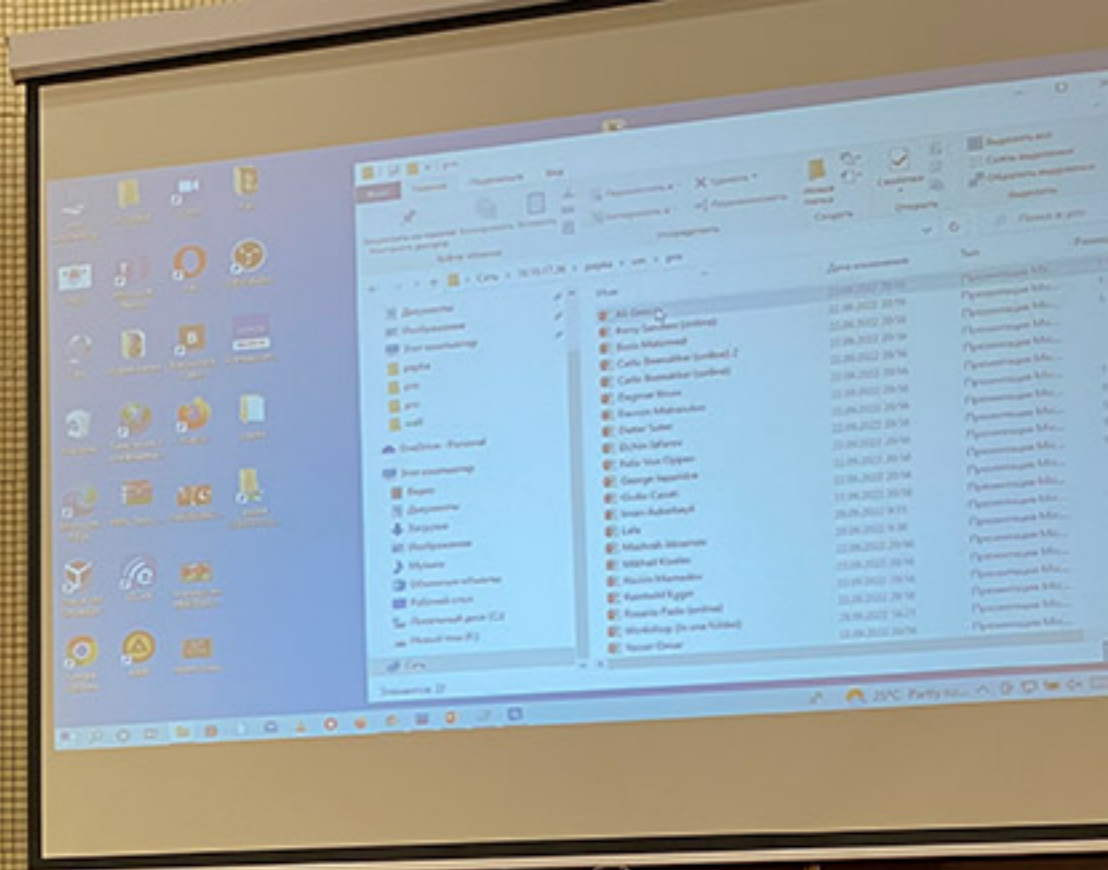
Файл Главная Поделиться Вид

Переместить в Удалить Копировать в Переименовать Новая папка Свойства Открыть Выделить все Снять выделение Обратить выделение

Буфер обмена Упорядочить Создать Открыть Выделить

Сеть > 10.10.17.36 > papka > um > pres

Документы
Изображения
Этот компьютер
papka
pres
pres
wall
OneDrive - Personal
Этот компьютер
Видео
Документы
Загрузки
Изображения
Музыка
Объемные объекты
Рабочий стол
Локальный диск (C:)
Новый том (F:)
Сеть

Имя | Дата изменения | Тип
Ali Gen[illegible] | 22.09.2022 20:56 | Презентация Mic...
Barry Sanders (online) | 22.09.2022 20:56 | Презентация Mic...
Boris Makumed | 22.09.2022 20:56 | Презентация Mic...
Carlo Boeradthe (online) 2 | 22.09.2022 20:56 | Презентация Mic...
Carlo Boeradthe (online) | 22.09.2022 20:56 | Презентация Mic...
Dagmar Braun | 22.09.2022 20:56 | Презентация Mic...
Davron Mahmudov | 22.09.2022 20:56 | Презентация Mic...
Dieter Suter | 22.09.2022 20:56 | Презентация Mic...
Elchin Safarov | 22.09.2022 20:56 | Презентация Mic...
Felix Von Oppen | 22.09.2022 20:56 | Презентация Mic...
George Jeparidze | 22.09.2022 20:56 | Презентация Mic...
Giulio Cacati | 22.09.2022 20:56 | Презентация Mic...
Imam Ashrafaqli | 20.09.2022 9:31 | Презентация Mic...
Lala | 20.09.2022 9:30 | Презентация Mic...
Mashrab Abramov | 22.09.2022 20:56 | Презентация Mic...
Mikhail Kiselev | 22.09.2022 20:56 | Презентация Mic...
Nazim Mamedov | 22.09.2022 20:56 | Презентация Mic...
Reinhold Kyger | 22.09.2022 20:56 | Презентация Mic...
Rosalia Padis (online) | 20.09.2022 16:23 | Презентация Mic...
Workshop (in one folder) | 22.09.2022 20:56 | Презентация Mic...
Yasser Omar | 22.09.2022 20:56 | Презентация Mic...

Элементов: 21

25°C Partly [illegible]